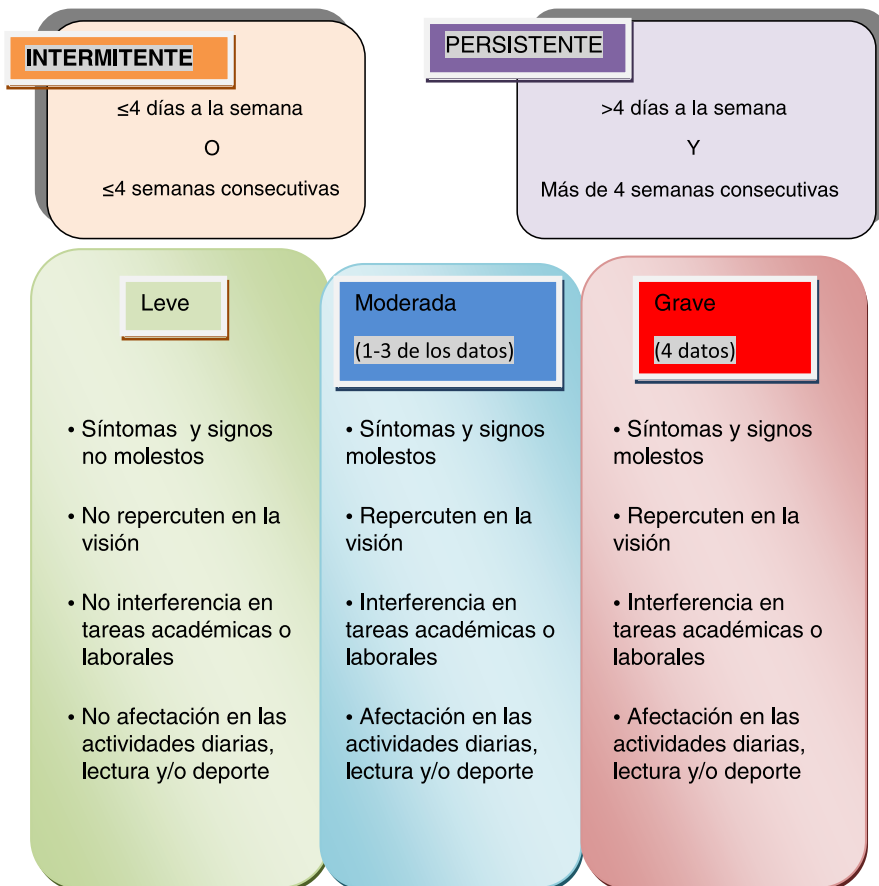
INTERMITENTE

≤4 días a la semana

O

≤4 semanas consecutivas

PERSISTENTE

>4 días a la semana

Y

Más de 4 semanas consecutivas

Leve

• Síntomas y signos no molestos

• No repercuten en la visión

• No interferencia en tareas académicas o laborales

• No afectación en las actividades diarias, lectura y/o deporte

Moderada

(1-3 de los datos)

• Síntomas y signos molestos

• Repercuten en la visión

• Interferencia en tareas académicas o laborales

• Afectación en las actividades diarias, lectura y/o deporte

Grave

(4 datos)

• Síntomas y signos molestos

• Repercuten en la visión

• Interferencia en tareas académicas o laborales

• Afectación en las actividades diarias, lectura y/o deporte